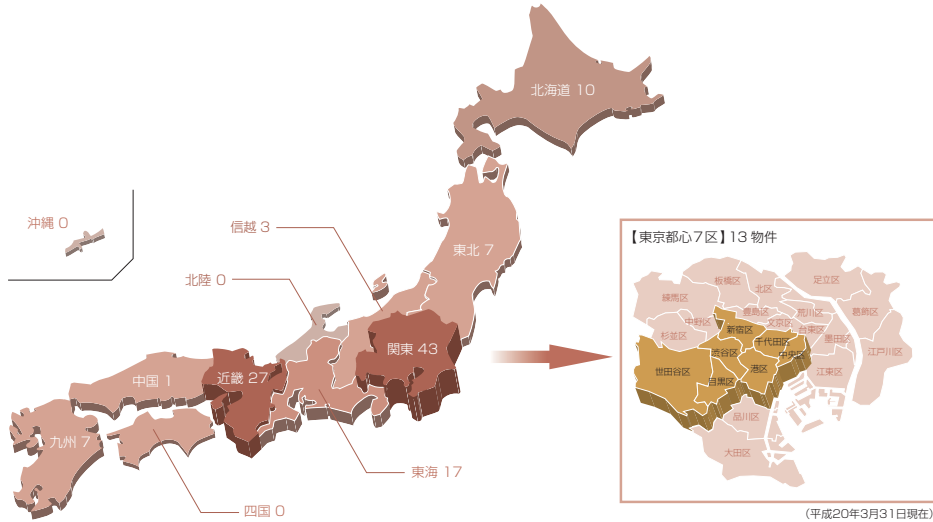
北海道 10

沖縄 0

信越 3

東北 7

北陸 0

関東 43

中国 1

近畿 27

九州 7

東海 17

四国 0

【東京都心7区】13 物件

練馬区

板橋区

北区

足立区

豊島区

荒川区

葛飾区

中野区

新宿区

文京区

台東区

杉並区

千代田区

墨田区

江戸川区

渋谷区

中央区

世田谷区

港区

江東区

目黒区

品川区

大田区

(平成20年3月31日現在)